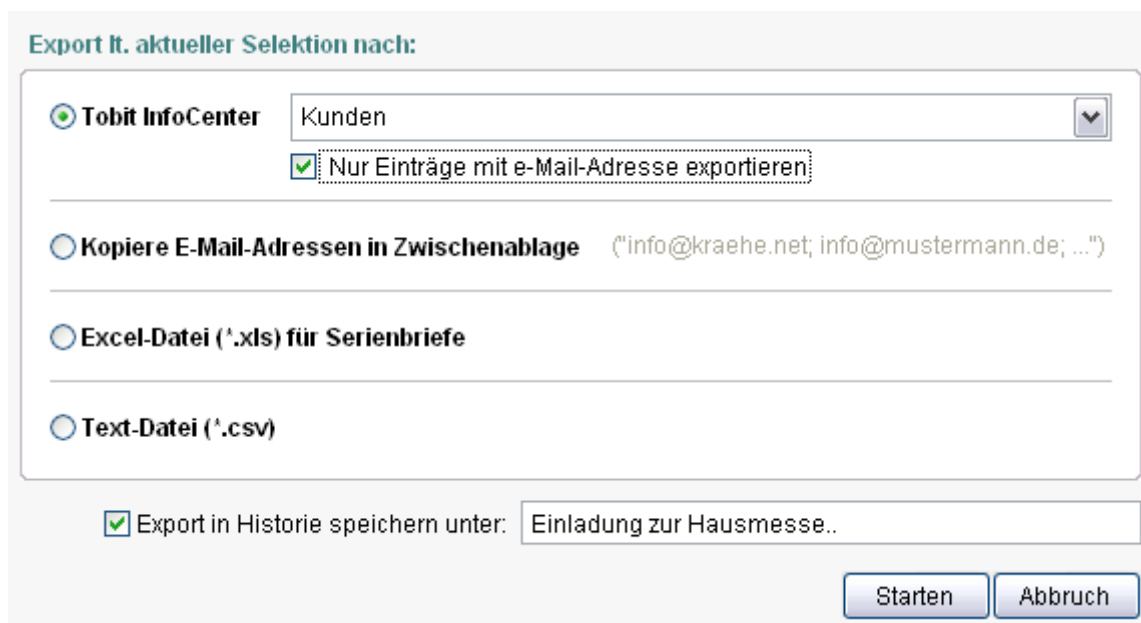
Export lt. aktueller Selektion nach:

Tobit InfoCenter

Kunden

Nur Einträge mit e-Mail-Adresse exportieren

Kopiere E-Mail-Adressen in Zwischenablage ("info@kraehe.net; info@mustermann.de; ...")

Excel-Datei (*.xls) für Serienbriefe

Text-Datei (*.csv)

Export in Historie speichern unter: Einladung zur Hausmesse..

Starten Abbruch